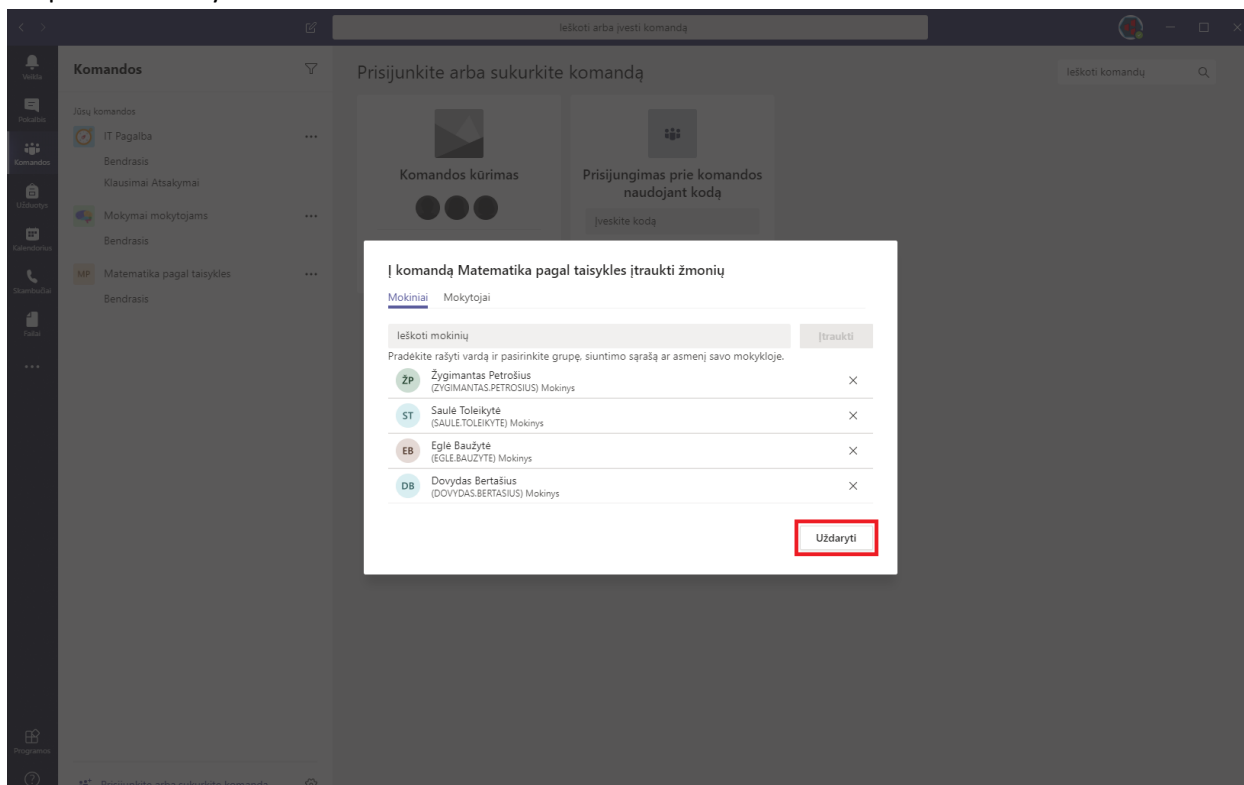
Ieškoti arba įvesti komandą

Veikla
Pokalbis
Komandos
Užduotys
Kalendorius
Skambučiai
Failai
...
Programos

Komandos

Jūsų komandos
IT Pagalba ...
Bendrasis
Klausimai Atsakymai
Mokymai mokytojams ...
Bendrasis
MP Matematika pagal taisykles ...
Bendrasis

Prisijunkite arba sukurkite komandą

Prisijunkite arba sukurkite komandą

Ieškoti komandų

Komandos kūrimas

Prisijungimas prie komandos naudojant kodą

Įveskite kodą

Į komandą Matematika pagal taisykles įtraukti žmonių

Mokiniai Mokytojai

Ieškoti mokinių

Įtraukti

Pradėkite rašyti vardą ir pasirinkite grupę, siuntimo sąrašą ar asmenį savo mokykloje.

ŽP Žygimantas Petrošius (ZYGIMANTAS.PETROSIUS) Mokinys ×

ST Saulė Toleikytė (SAULE.TOLEIKYTE) Mokinys ×

EB Eglė Baužytė (EGLE.BAUZYTE) Mokinys ×

DB Dovydas Bertašius (DOVYDAS.BERTASIUS) Mokinys ×

Uždaryti